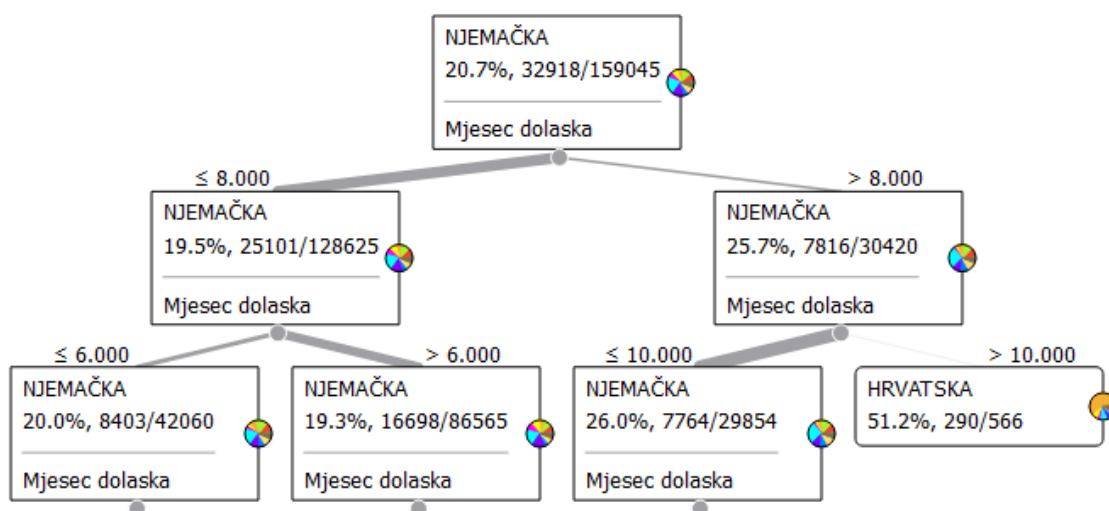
NJEMAČKA
20.7%, 32918/159045

Mjesec dolaska

≤ 8.000

> 8.000

NJEMAČKA
19.5%, 25101/128625

Mjesec dolaska

NJEMAČKA
25.7%, 7816/30420

Mjesec dolaska

≤ 6.000

> 6.000

≤ 10.000

> 10.000

NJEMAČKA
20.0%, 8403/42060

Mjesec dolaska

NJEMAČKA
19.3%, 16698/86565

Mjesec dolaska

NJEMAČKA
26.0%, 7764/29854

Mjesec dolaska

HRVATSKA
51.2%, 290/566